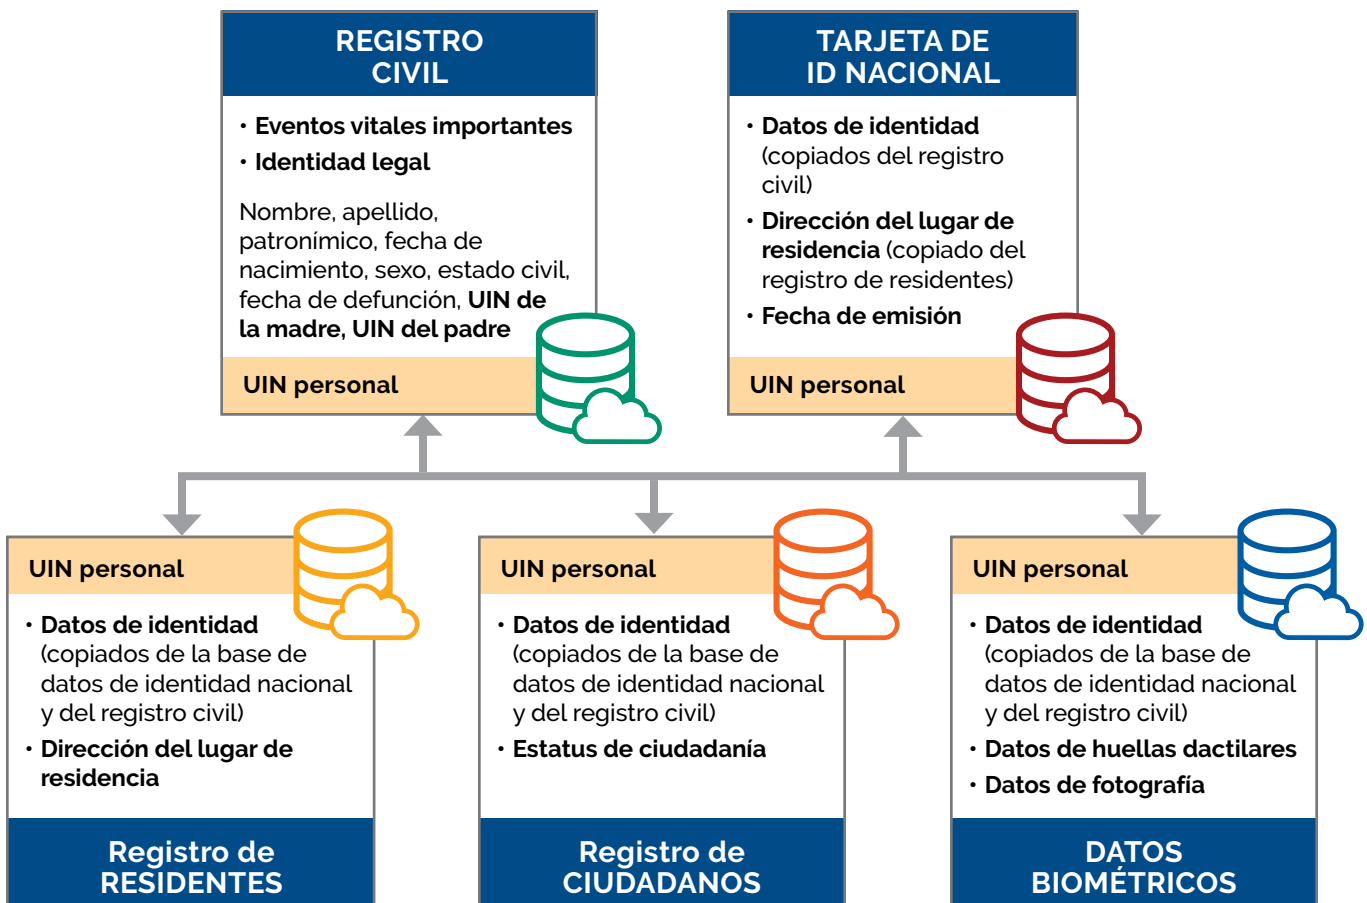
REGISTRO CIVIL

• Eventos vitales importantes
• Identidad legal

Nombre, apellido, patronímico, fecha de nacimiento, sexo, estado civil, fecha de defunción, UIN de la madre, UIN del padre

UIN personal

TARJETA DE ID NACIONAL

• Datos de identidad (copiados del registro civil)
• Dirección del lugar de residencia (copiado del registro de residentes)
• Fecha de emisión

UIN personal

UIN personal

• Datos de identidad (copiados de la base de datos de identidad nacional y del registro civil)
• Dirección del lugar de residencia

Registro de RESIDENTES

UIN personal

• Datos de identidad (copiados de la base de datos de identidad nacional y del registro civil)
• Estatus de ciudadanía

Registro de CIUDADANOS

UIN personal

• Datos de identidad (copiados de la base de datos de identidad nacional y del registro civil)
• Datos de huellas dactilares
• Datos de fotografía

DATOS BIOMÉTRICOS